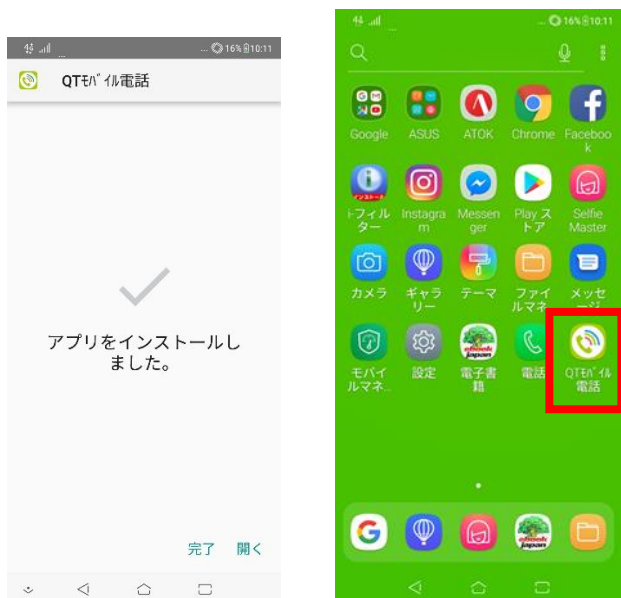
16% 10:11

QTﾓﾊﾞｲﾙ電話

アプリをインストールしました。

完了　開く

16% 10:11

Google
ASUS
ATOK
Chrome
Facebook

i-フィルター
Instagram
Messenger
Play ストア
Selfie Master

カメラ
ギャラリー
テーマ
ファイルマネ
メッセージ

モバイルマネ
設定
電子書籍
電話
QTﾓﾊﾞｲﾙ電話

ebook japan